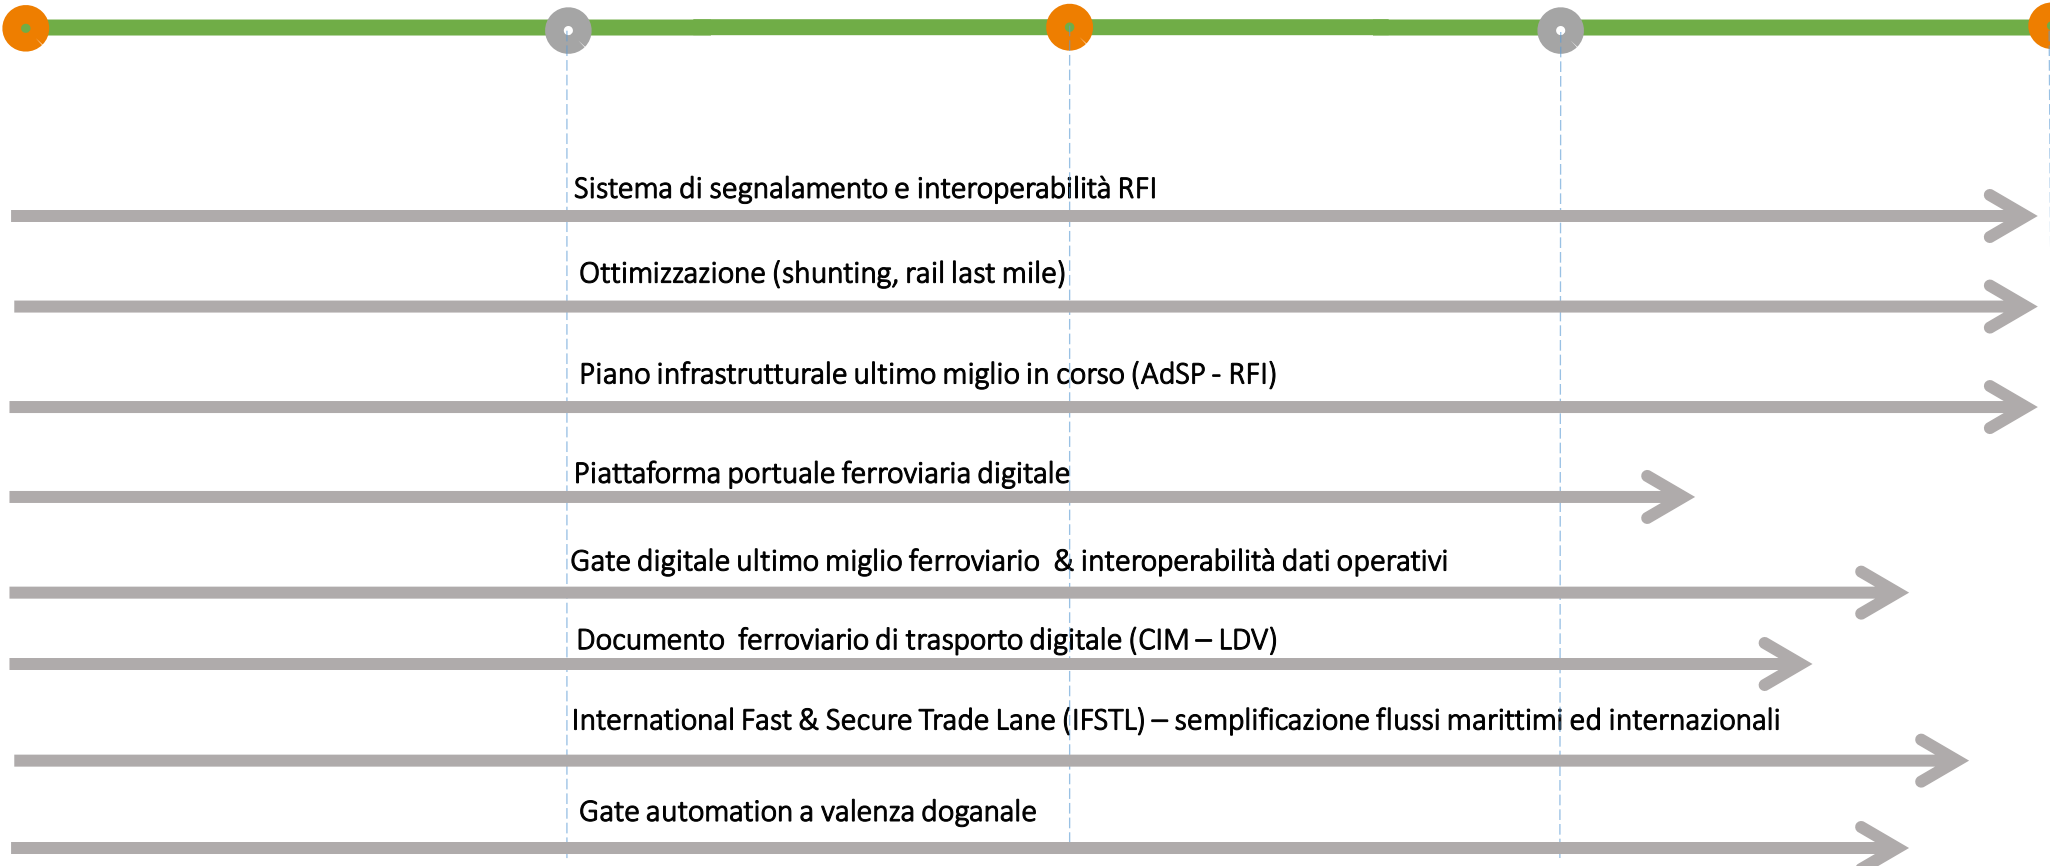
Sistema di segnalamento e interoperabilità RFI

Ottimizzazione (shunting, rail last mile)

Piano infrastrutturale ultimo miglio in corso (AdSP - RFI)

Piattaforma portuale ferroviaria digitale

Gate digitale ultimo miglio ferroviario & interoperabilità dati operativi

Documento ferroviario di trasporto digitale (CIM – LDV)

International Fast & Secure Trade Lane (IFSTL) – semplificazione flussi marittimi ed internazionali

Gate automation a valenza doganale